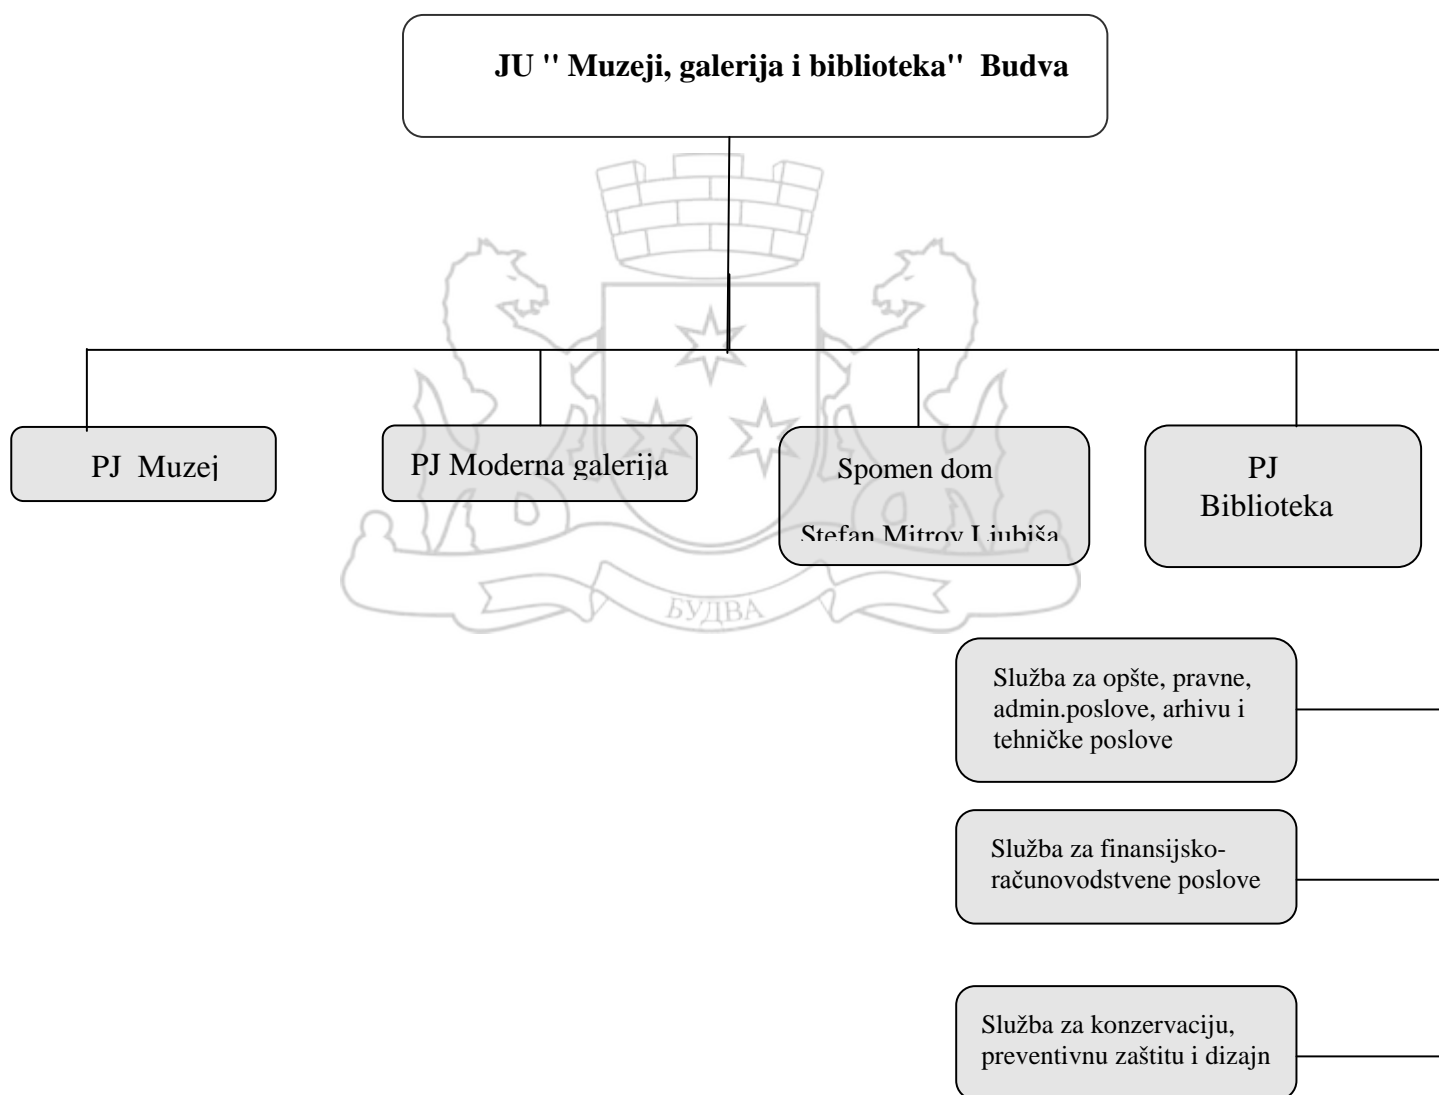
JU " Muzeji, galerija i biblioteka" Budva

PJ Muzej

PJ Moderna galerija

Spomen dom

Stefan Mitrov Ljubiša

PJ Biblioteka

БУДВА

Služba za opšte, pravne, admin.poslove, arhivu i tehničke poslove

Služba za finansijsko-računovodstvene poslove

Služba za konzervaciju, preventivnu zaštitu i dizajn